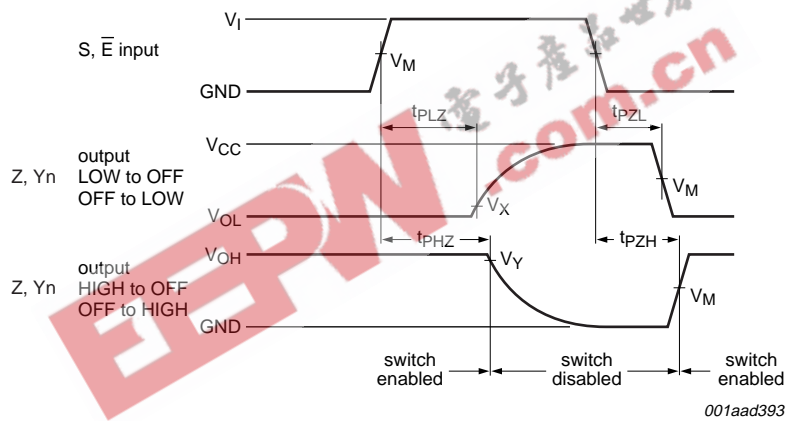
S, $\overline{E}$ input

$V_I$

$V_M$

GND

$t_{PLZ}$

$t_{PZL}$

Z, Yn

output
LOW to OFF
OFF to LOW

$V_{CC}$

$V_M$

$V_{OL}$

$V_X$

$t_{PHZ}$

$t_{PZH}$

Z, Yn

output
HIGH to OFF
OFF to HIGH

$V_{OH}$

$V_Y$

$V_M$

GND

switch enabled

switch disabled

switch enabled

001aad393

EEPW .com.cn 电子产品世界